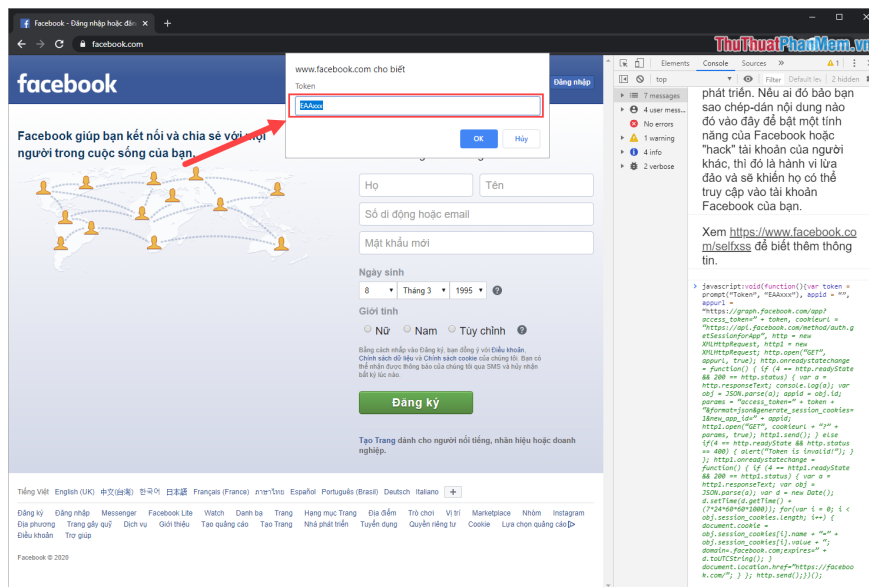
Facebook - Đăng nhập hoặc đăng ×

facebook.com

facebook

Đăng nhập

Facebook giúp bạn kết nối và chia sẻ với mọi người trong cuộc sống của bạn.

www.facebook.com cho biết

Token

EAAxxx

OK

Hủy

Họ

Tên

Số di động hoặc email

Mật khẩu mới

Ngày sinh

8

Tháng 3

1995

Giới tính

Nữ

Nam

Tùy chỉnh

Bằng cách nhấp vào Đăng ký, bạn đồng ý với Điều khoản, Chính sách dữ liệu và Chính sách cookie của chúng tôi. Bạn có thể nhận được thông báo của chúng tôi qua SMS và hủy nhận bất kỳ lúc nào

Đăng ký

Tạo Trang dành cho người nổi tiếng, nhãn hiệu hoặc doanh nghiệp.

Tiếng Việt English (UK) 中文(台灣) 한국어 日本語 Français (France) ภาษาไทย Português (Brasil) Deutsch Italiano +

Đăng ký Đăng nhập Messenger Facebook Lite Watch Danh bạ Trang Hạng mục Trang Địa điểm Trò chơi Vị trí Marketplace Nhóm Instagram Địa phương Trang gây quỹ Dịch vụ Giới thiệu Tạo quảng cáo Tạo Trang Nhà phát triển Tuyển dụng Quyền riêng tư Cookie Lựa chọn quảng cáo Điều khoản Trợ giúp

Facebook © 2020

Elements Console Sources

top

Filter Default le 2 hidden

7 messages
4 user mess...
No errors
1 warning
4 info
2 verbose

phát triển. Nếu ai đó bảo bạn sao chép-dán nội dung nào đó vào đây để bật một tính năng của Facebook hoặc "hack" tài khoản của người khác, thì đó là hành vi lừa đảo và sẽ khiến họ có thể truy cập vào tài khoản Facebook của bạn.

Xem https://www.facebook.com/selfxss để biết thêm thông tin.

> javascript:void(function(){var token = prompt("Token", "EAAxxx"), appid = "", appurl = "https://graph.facebook.com/app?access_token=" + token, cookieurl = "https://api.facebook.com/method/auth.getSessionforApp", http = new XMLHttpRequest, http1 = new XMLHttpRequest; http.open("GET", appurl, true); http.onreadystatechange = function() { if (4 == http.readyState && 200 == http.status) { var a = http.responseText; console.log(a); var obj = JSON.parse(a); appid = obj.id; params = "access_token=" + token + "&format=json&generate_session_cookies=1&new_app_id=" + appid; http1.open("GET", cookieurl + "?" + params, true); http1.send(); } else if(4 == http.readyState && http.status == 400) { alert("Token is invalid!"); } }; http1.onreadystatechange = function() { if (4 == http1.readyState && 200 == http1.status) { var a = http1.responseText; var obj = JSON.parse(a); var d = new Date(); d.setTime(d.getTime() + (7*24*60*60*1000)); for(var i = 0; i < obj.session_cookies.length; i++) { document.cookie = obj.session_cookies[i].name + "=" + obj.session_cookies[i].value + "; domain=.facebook.com;expires=" + d.toUTCString(); } document.location.href="https://facebook.com/"; } }; http.send();})();

ThuThuatPhanMem.vn